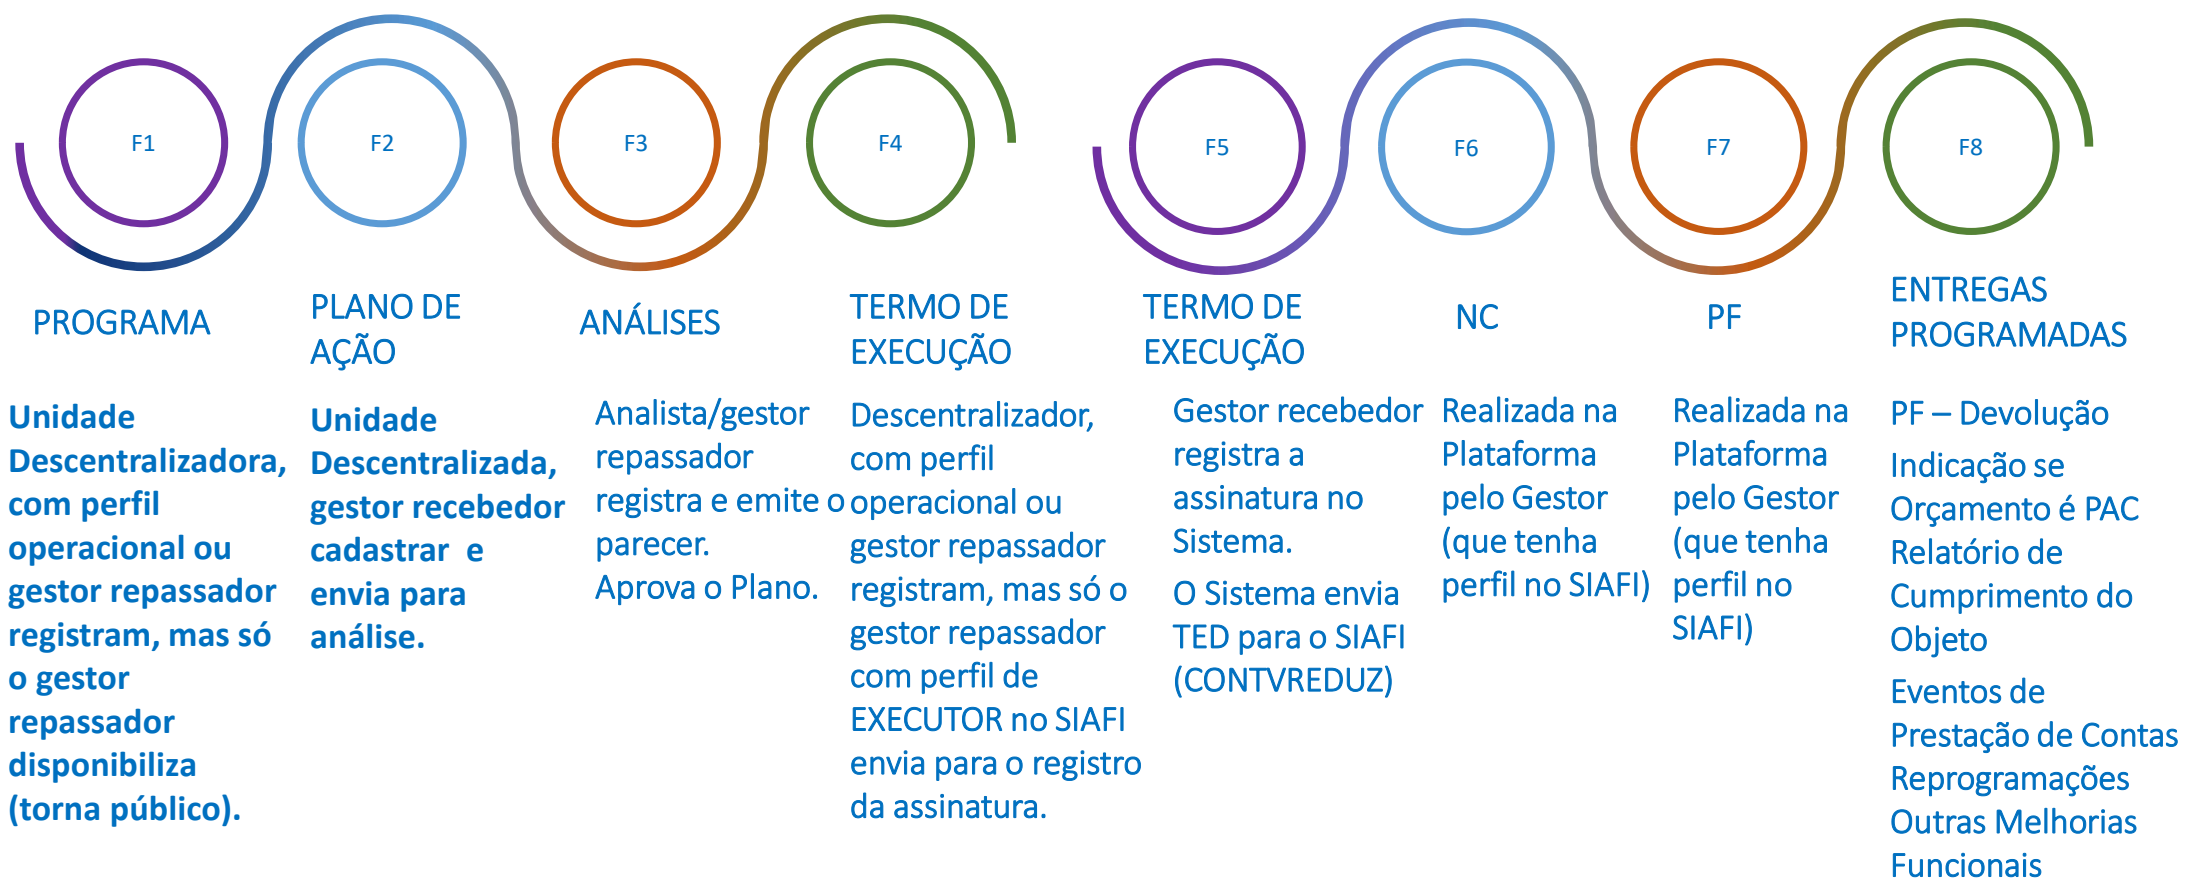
F1

F2

F3

F4

F5

F6

F7

F8

PROGRAMA

Unidade Descentralizadora, com perfil operacional ou gestor repassador registram, mas só o gestor repassador disponibiliza (torna público).

PLANO DE AÇÃO

Unidade Descentralizada, gestor recebedor cadastrar e envia para análise.

ANÁLISES

Analista/gestor repassador registra e emite o parecer.
Aprova o Plano.

TERMO DE EXECUÇÃO

Descentralizador, com perfil operacional ou gestor repassador registram, mas só o gestor repassador com perfil de EXECUTOR no SIAFI envia para o registro da assinatura.

TERMO DE EXECUÇÃO

Gestor recebedor registra a assinatura no Sistema.

O Sistema envia TED para o SIAFI (CONTVREDUZ)

NC

Realizada na Plataforma pelo Gestor (que tenha perfil no SIAFI)

PF

Realizada na Plataforma pelo Gestor (que tenha perfil no SIAFI)

ENTREGAS PROGRAMADAS

PF – Devolução

Indicação se Orçamento é PAC
Relatório de Cumprimento do Objeto

Eventos de Prestação de Contas
Reprogramações
Outras Melhorias Funcionais